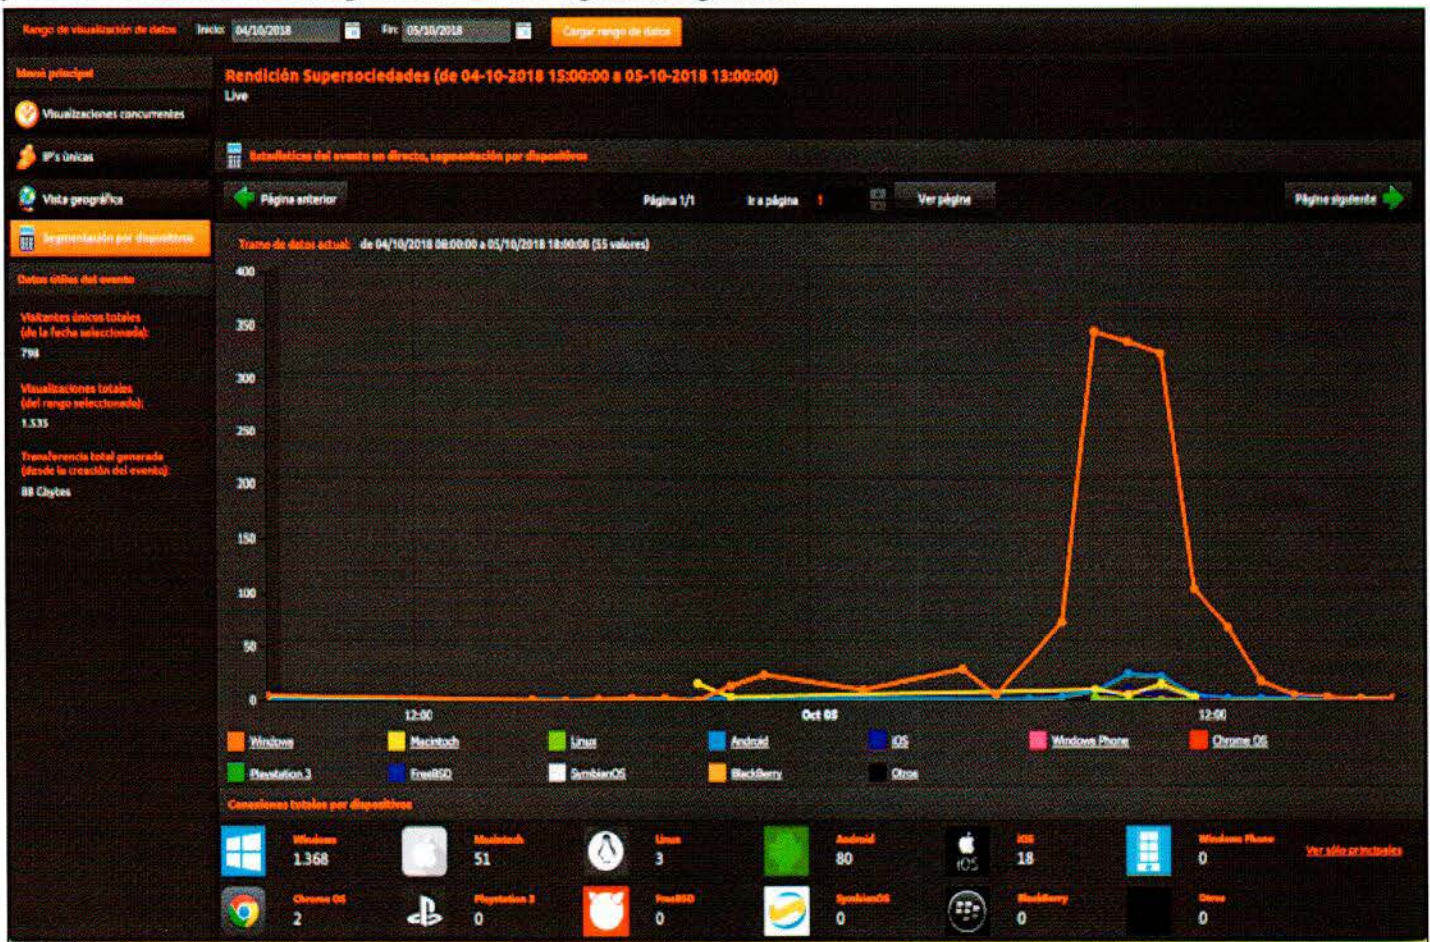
Rango de visualización de datos Inicio: 04/10/2018 Fin: 05/10/2018 Cargar rango de datos

Menú principal

Visualizaciones concurrentes

IP's únicas

Vista geográfica

Segmentación por dispositivos

Datos útiles del evento

Visitantes únicos totales (de la fecha seleccionada):
798

Visualizaciones totales (del rango seleccionado):
1.535

Transferencia total generada (desde la creación del evento):
88 Gbytes

Rendición Supersociedades (de 04-10-2018 15:00:00 a 05-10-2018 13:00:00)
Live

Estadísticas del evento en directo, segmentación por dispositivos

Página anterior Página 1/1 Ir a página 1 Ver página Página siguiente

Tramo de datos actual: de 04/10/2018 08:00:00 a 05/10/2018 18:00:00 (55 valores)

400
350
300
250
200
150
100
50
0
12:00 Oct 05 12:00

Windows Macintosh Linux Android iOS Windows Phone Chrome OS
Playstation 3 FreeBSD SymbianOS BlackBerry Otros

Conexiones totales por dispositivos

Windows 1.368 Macintosh 51 Linux 3 Android 80 iOS 18 Windows Phone 0 Ver sólo principales
iOS
Chrome OS 2 Playstation 3 0 FreeBSD 0 SymbianOS 0 BlackBerry 0 Otros 0